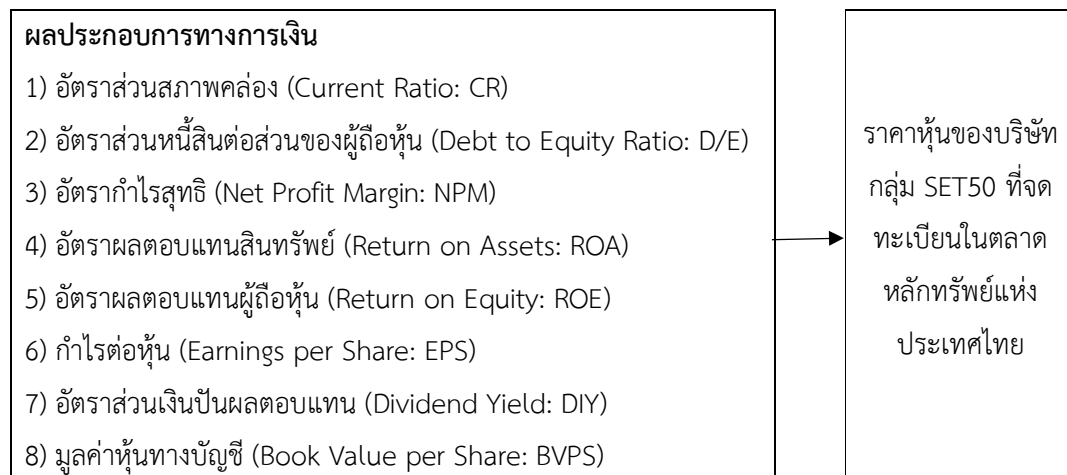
ผลประกอบการทางการเงิน

1) อัตราส่วนสภาพคล่อง (Current Ratio: CR)

2) อัตราส่วนหนี้สินต่อส่วนของผู้ถือหุ้น (Debt to Equity Ratio: D/E)

3) อัตรากำไรสุทธิ (Net Profit Margin: NPM)

4) อัตราผลตอบแทนสินทรัพย์ (Return on Assets: ROA)

5) อัตราผลตอบแทนผู้ถือหุ้น (Return on Equity: ROE)

6) กำไรต่อหุ้น (Earnings per Share: EPS)

7) อัตราส่วนเงินปันผลตอบแทน (Dividend Yield: DIY)

8) มูลค่าหุ้นทางบัญชี (Book Value per Share: BVPS)

ราคาหุ้นของบริษัทกลุ่ม SET50 ที่จดทะเบียนในตลาดหลักทรัพย์แห่งประเทศไทย